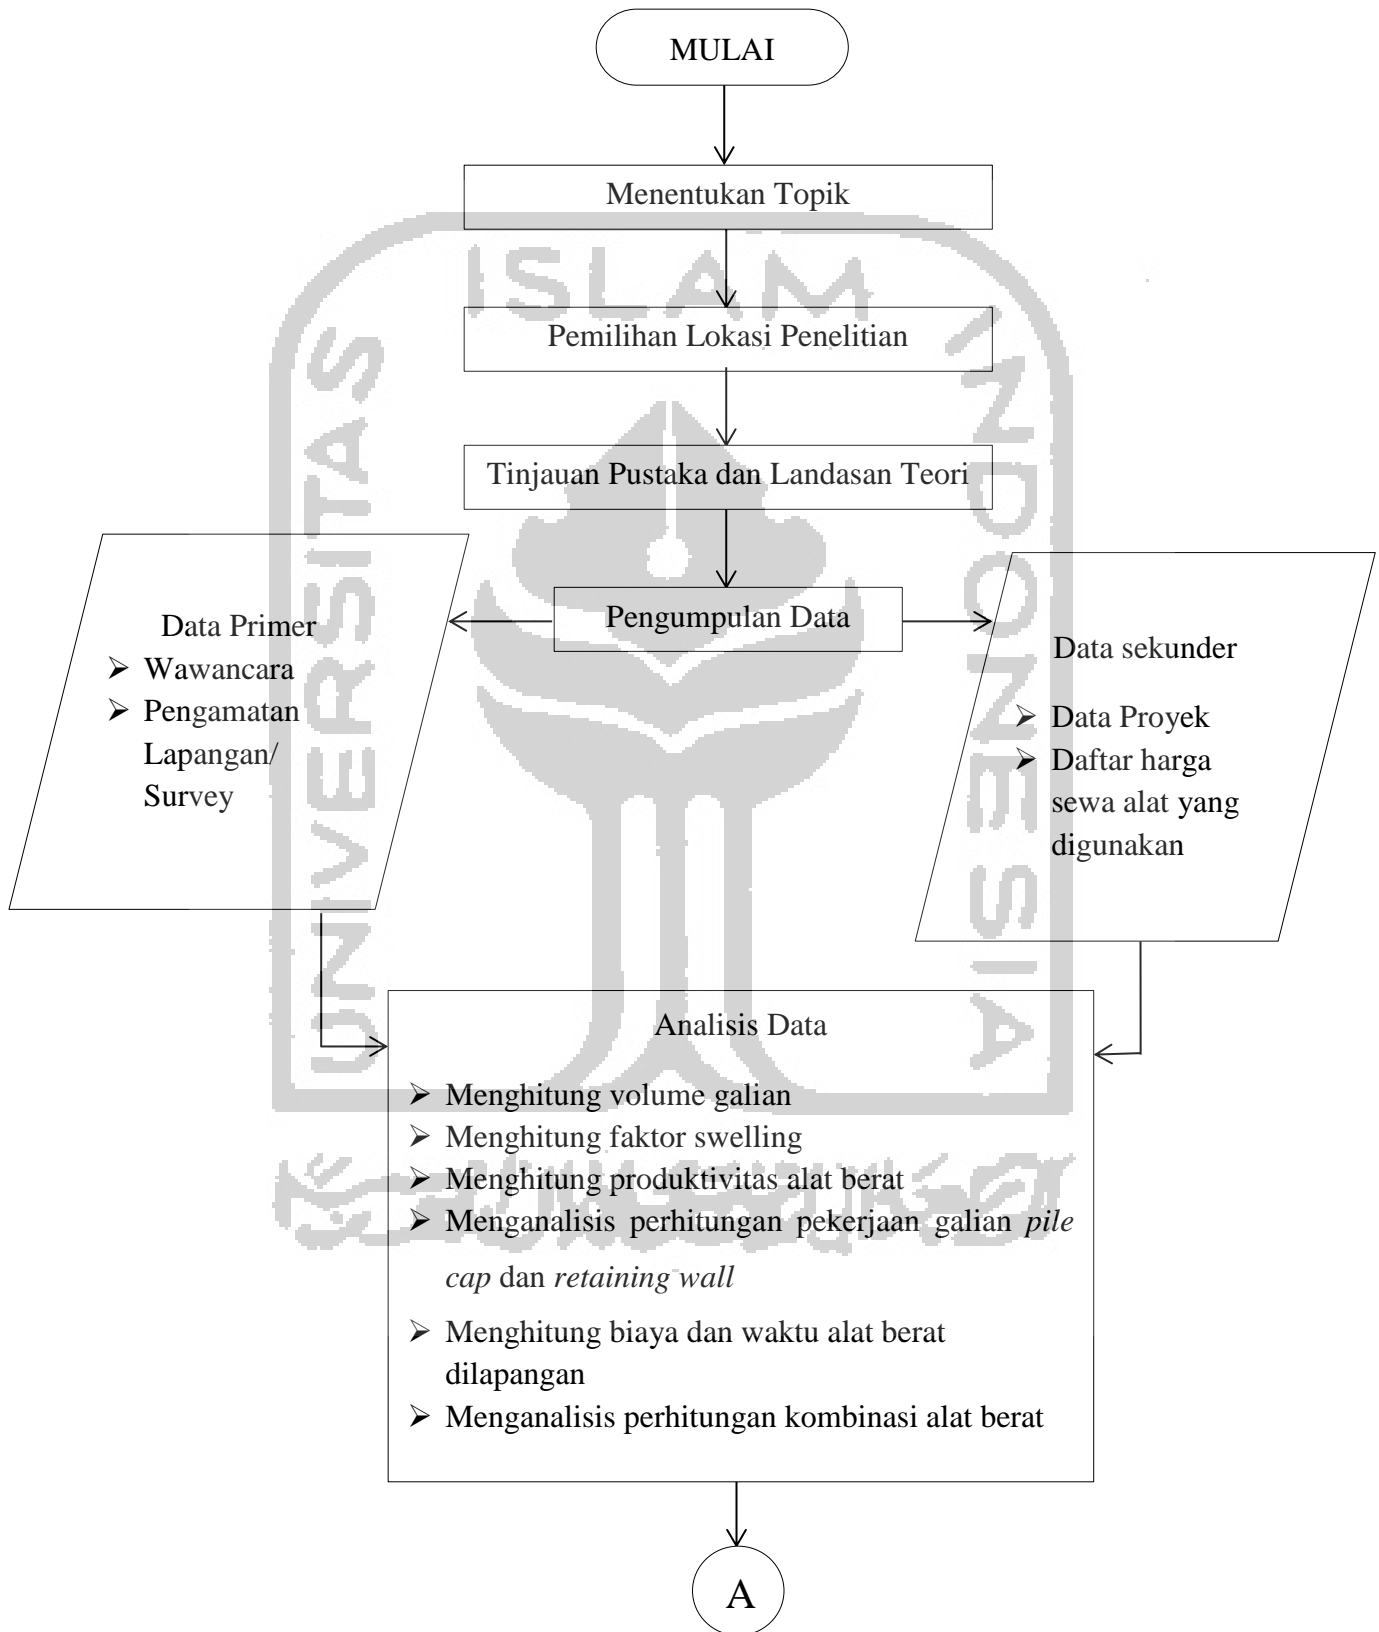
MULAI

Menentukan Topik

Pemilihan Lokasi Penelitian

Tinjauan Pustaka dan Landasan Teori

Pengumpulan Data

Data Primer
➢ Wawancara
➢ Pengamatan Lapangan/ Survey

Data sekunder
➢ Data Proyek
➢ Daftar harga sewa alat yang digunakan

Analisis Data
➢ Menghitung volume galian
➢ Menghitung faktor swelling
➢ Menghitung produktivitas alat berat
➢ Menganalisis perhitungan pekerjaan galian *pile cap* dan *retaining wall*
➢ Menghitung biaya dan waktu alat berat dilapangan
➢ Menganalisis perhitungan kombinasi alat berat

A

UNIVERSITAS ISLAM INDONESIA